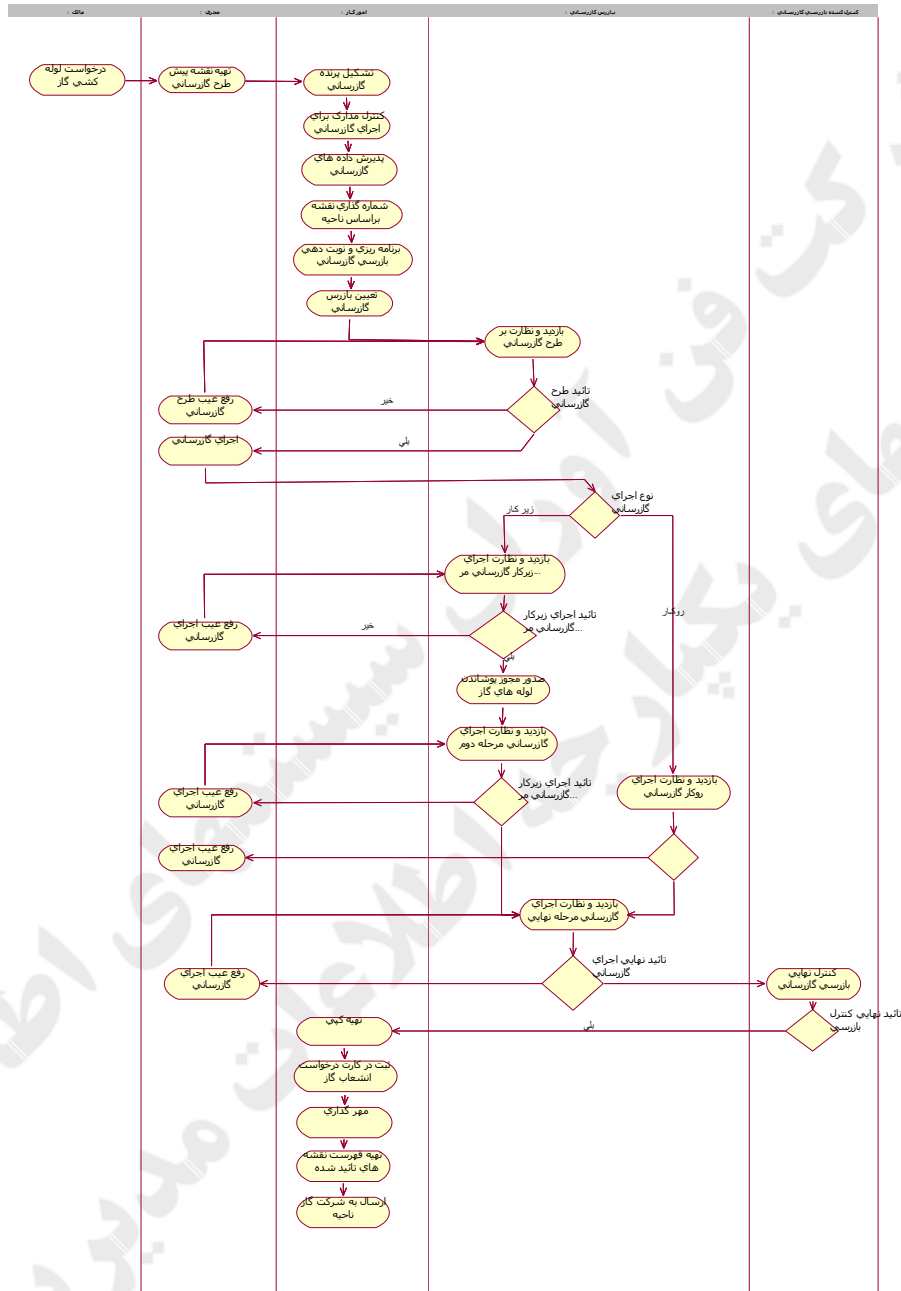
مالک : | مجری : | امور گاز : | بازرس گازرسانی : | کنترل کننده بازرسی گازرسانی :

درخواست لوله کشي گاز

تهيه نقشه پيش طرح گازرساني

تشكيل پرونده گازرساني

كنترل مدارك براي اجراي گازرساني

پذيرش داده هاي گازرساني

شماره گذاري نقشه براساس ناحيه

برنامه ريزي و نوبت دهي بازرسي گازرساني

تعيين بازرس گازرساني

بازديد و نظارت بر طرح گازرساني

تائيد طرح گازرساني

خير

رفع عيب طرح گازرساني

بلي

اجراي گازرساني

نوع اجراي گازرساني

زير كار

روكار

بازديد و نظارت اجراي زيركار گازرساني مر...

تائيد اجراي زيركار گازرساني مر...

خير

رفع عيب اجراي گازرساني

بلي

صدور مجوز پوشاندن لوله هاي گاز

بازديد و نظارت اجراي گازرساني مرحله دوم

تائيد اجراي زيركار گازرساني مر...

رفع عيب اجراي گازرساني

بازديد و نظارت اجراي روكار گازرساني

رفع عيب اجراي گازرساني

بازديد و نظارت اجراي گازرساني مرحله نهايي

تائيد نهايي اجراي گازرساني

رفع عيب اجراي گازرساني

كنترل نهايي بازرسي گازرساني

تائيد نهايي كنترل بازرسي

بلي

تهيه كپي

ثبت در كارت درخواست انشعاب گاز

مهر گذاري

تهيه فهرست نقشه هاي تائيد شده

ارسال به شركت گاز ناحيه